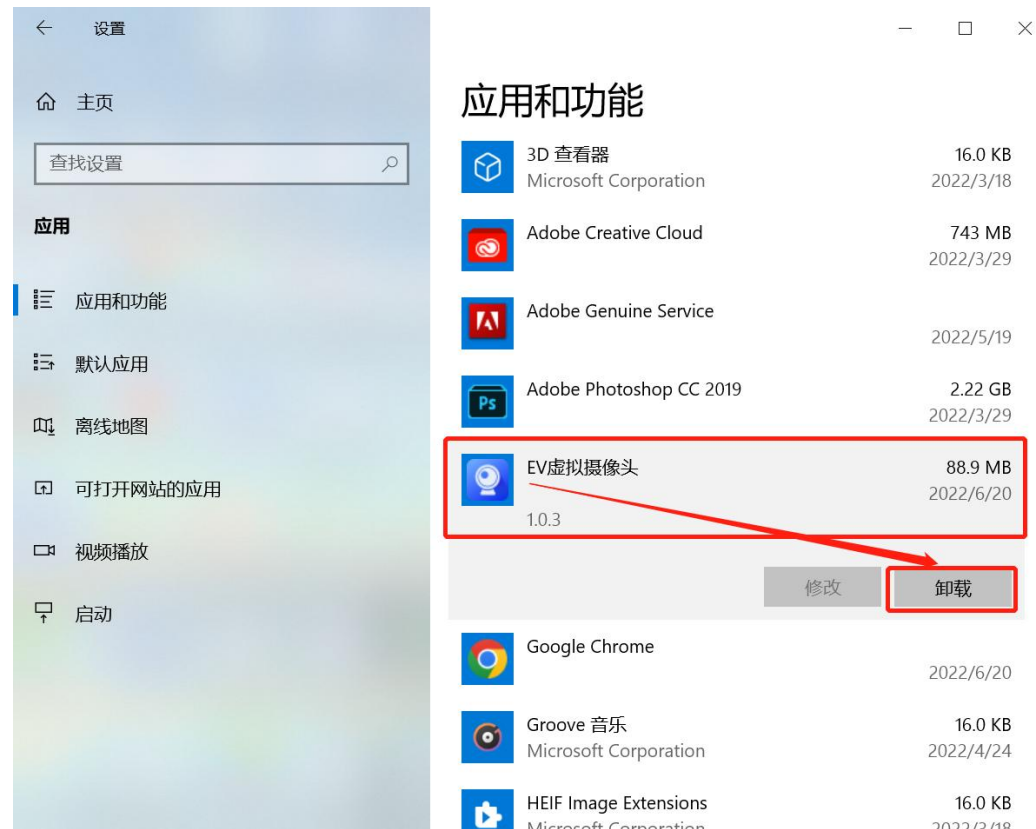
设置

主页

查找设置

应用

应用和功能

默认应用

离线地图

可打开网站的应用

视频播放

启动

应用和功能

3D 查看器
Microsoft Corporation
16.0 KB
2022/3/18

Adobe Creative Cloud
743 MB
2022/3/29

Adobe Genuine Service
2022/5/19

Adobe Photoshop CC 2019
2.22 GB
2022/3/29

EV虚拟摄像头
88.9 MB
2022/6/20
1.0.3

修改
卸载

Google Chrome
2022/6/20

Groove 音乐
Microsoft Corporation
16.0 KB
2022/4/24

HEIF Image Extensions
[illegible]
16.0 KB
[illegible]